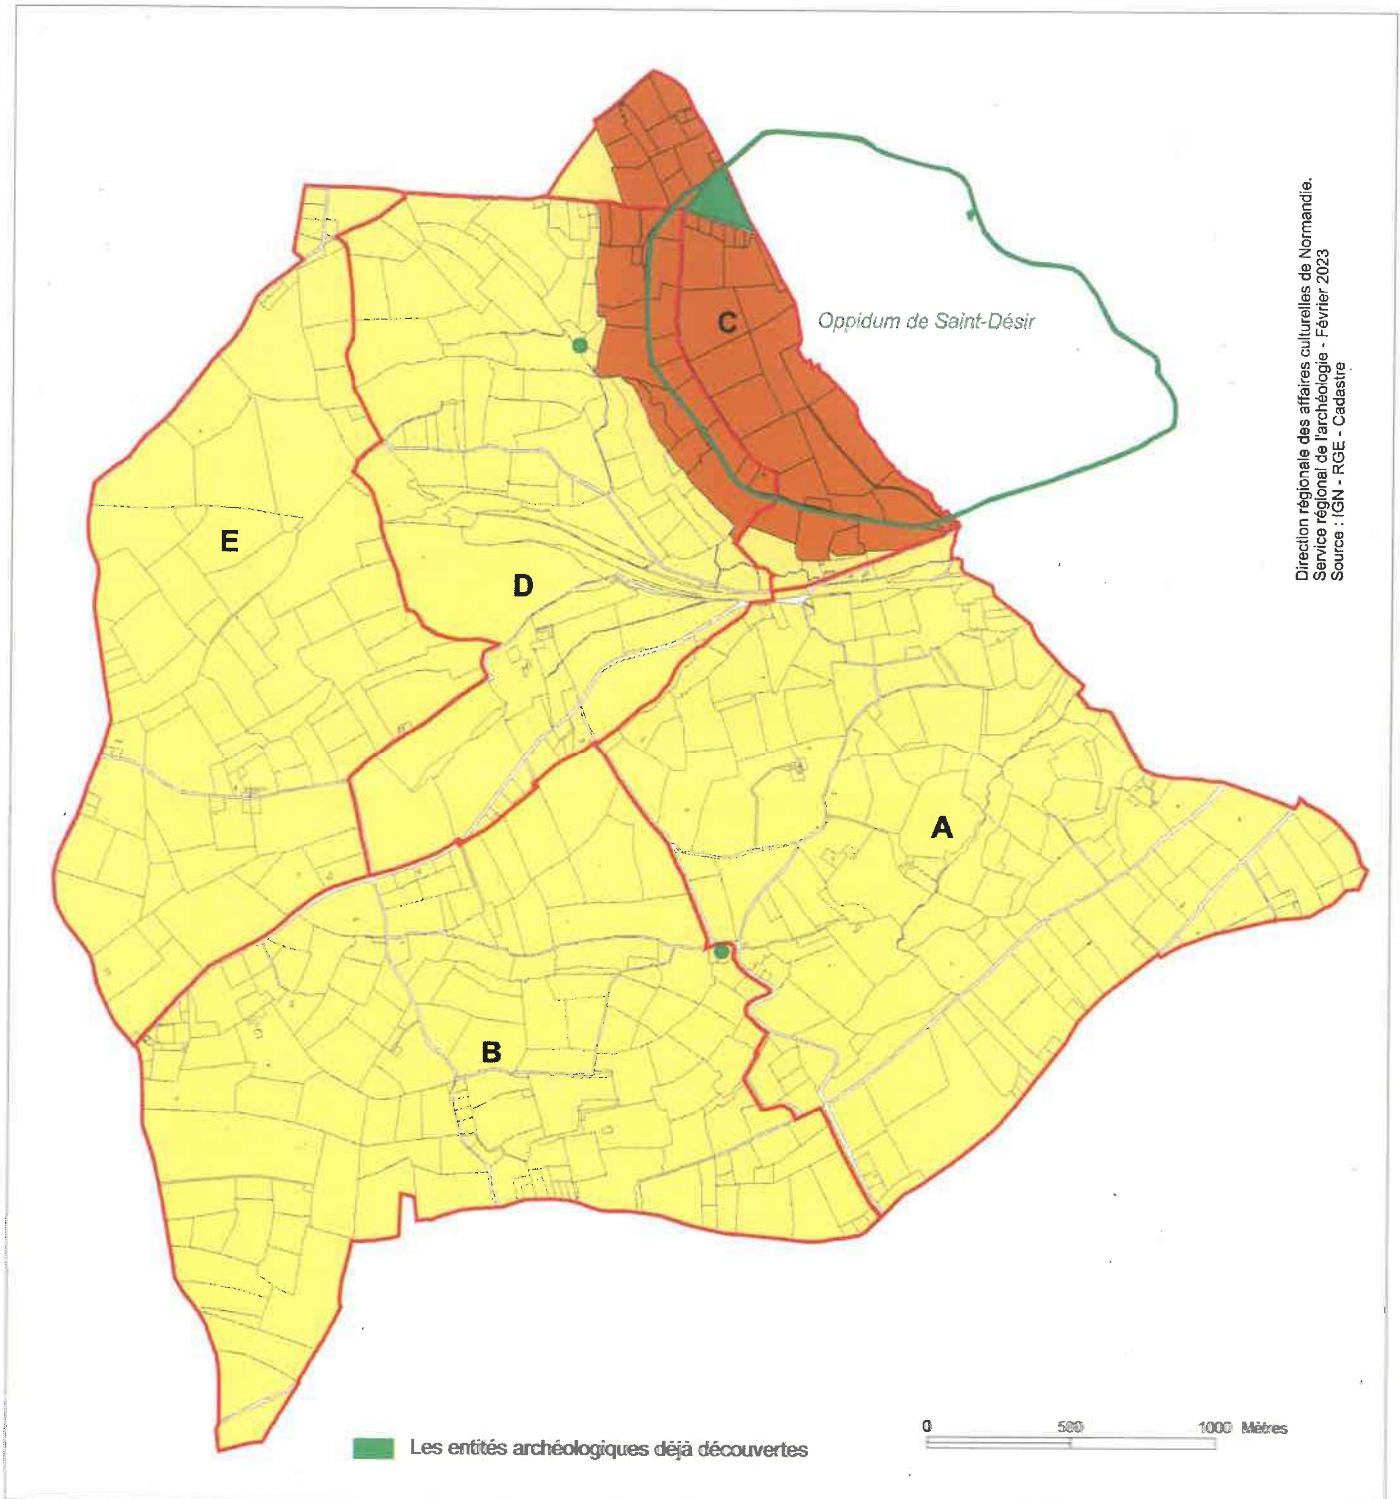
Direction régionale des affaires culturelles de Normandie.
Service régional de l'archéologie - Février 2023
Source : IGN - RGE - Cadastre

Oppidum de Saint-Désir

C

E

D

A

B

Les entités archéologiques déjà découvertes

0 500 1000 Mètres